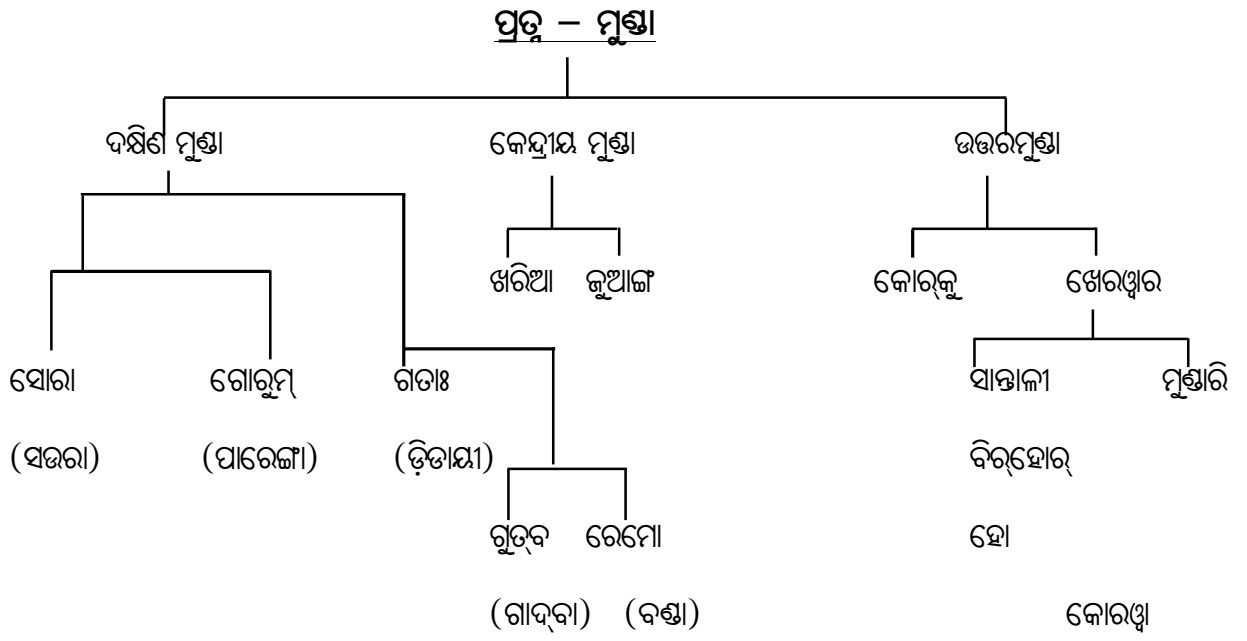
ପ୍ରତ୍ନ – ମୁଣ୍ଡା

ଦକ୍ଷିଣ ମୁଣ୍ଡା

କେନ୍ଦ୍ରୀୟ ମୁଣ୍ଡା

ଉତ୍ତରମୁଣ୍ଡା

ଖରିଆ

ଜୁଆଙ୍ଗ

କୋର୍କୁ

ଖେରୱାର

ସୋରା

(ସଉରା)

ଗୋରୁମ୍

(ପାରେଙ୍ଗା)

ଗତାଃ

(ଡ଼ିଡାୟୀ)

ଗୁତ୍ବ

(ଗାଦ୍ବା)

ରେମୋ

(ବଣ୍ଡା)

ସାନ୍ତାଳୀ

ମୁଣ୍ଡାରି

ବିର୍ହୋର୍

ହୋ

କୋରୱା